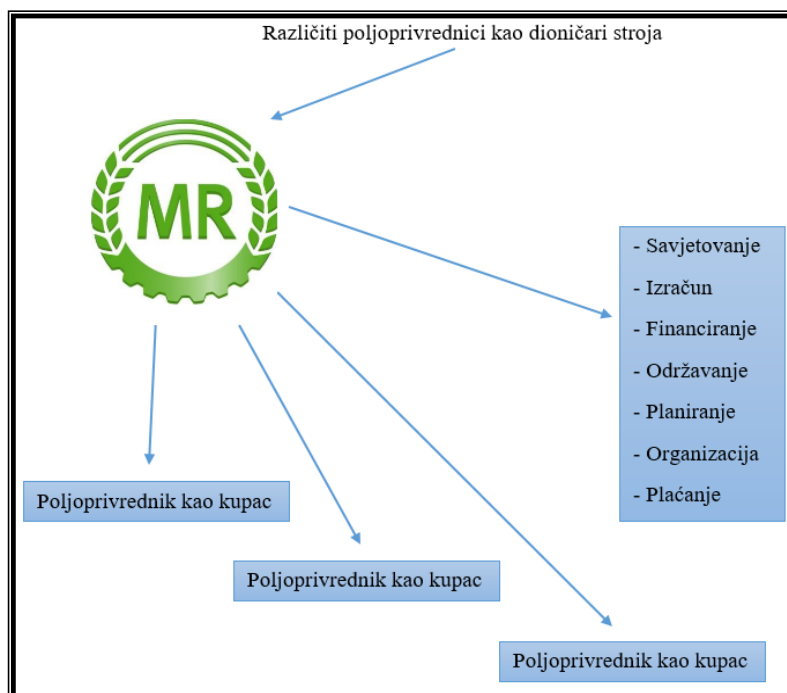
Različiti poljoprivrednici kao dioničari stroja

MR

- Savjetovanje
- Izračun
- Financiranje
- Održavanje
- Planiranje
- Organizacija
- Plaćanje

Poljoprivrednik kao kupac

Poljoprivrednik kao kupac

Poljoprivrednik kao kupac